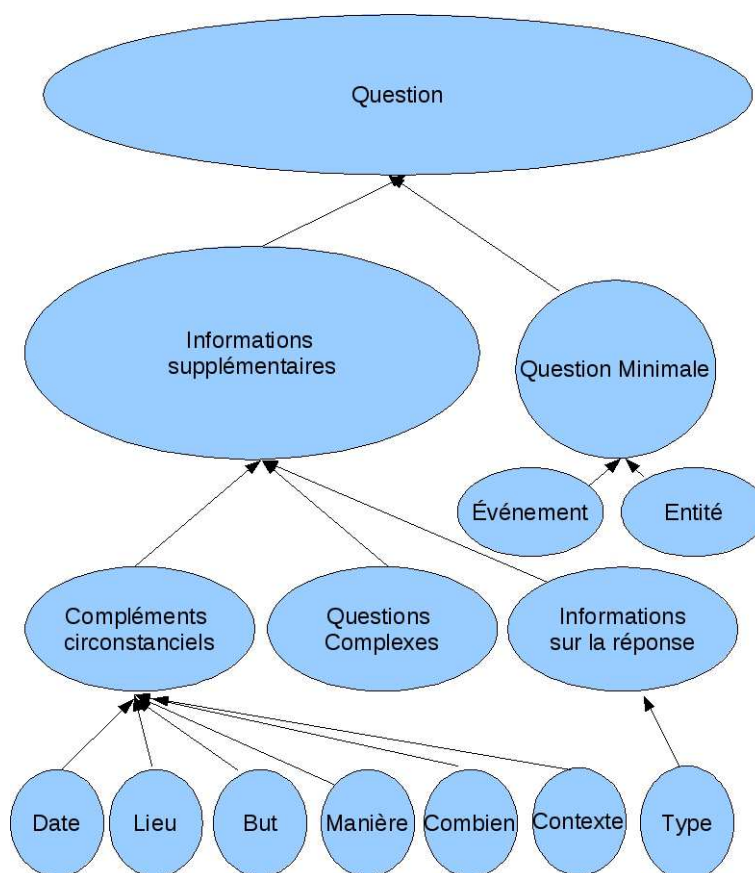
Question

Informations supplémentaires

Question Minimale

Événement

Entité

Compléments circonstanciels

Questions Complexes

Informations sur la réponse

Date

Lieu

But

Manière

Combien

Contexte

Type